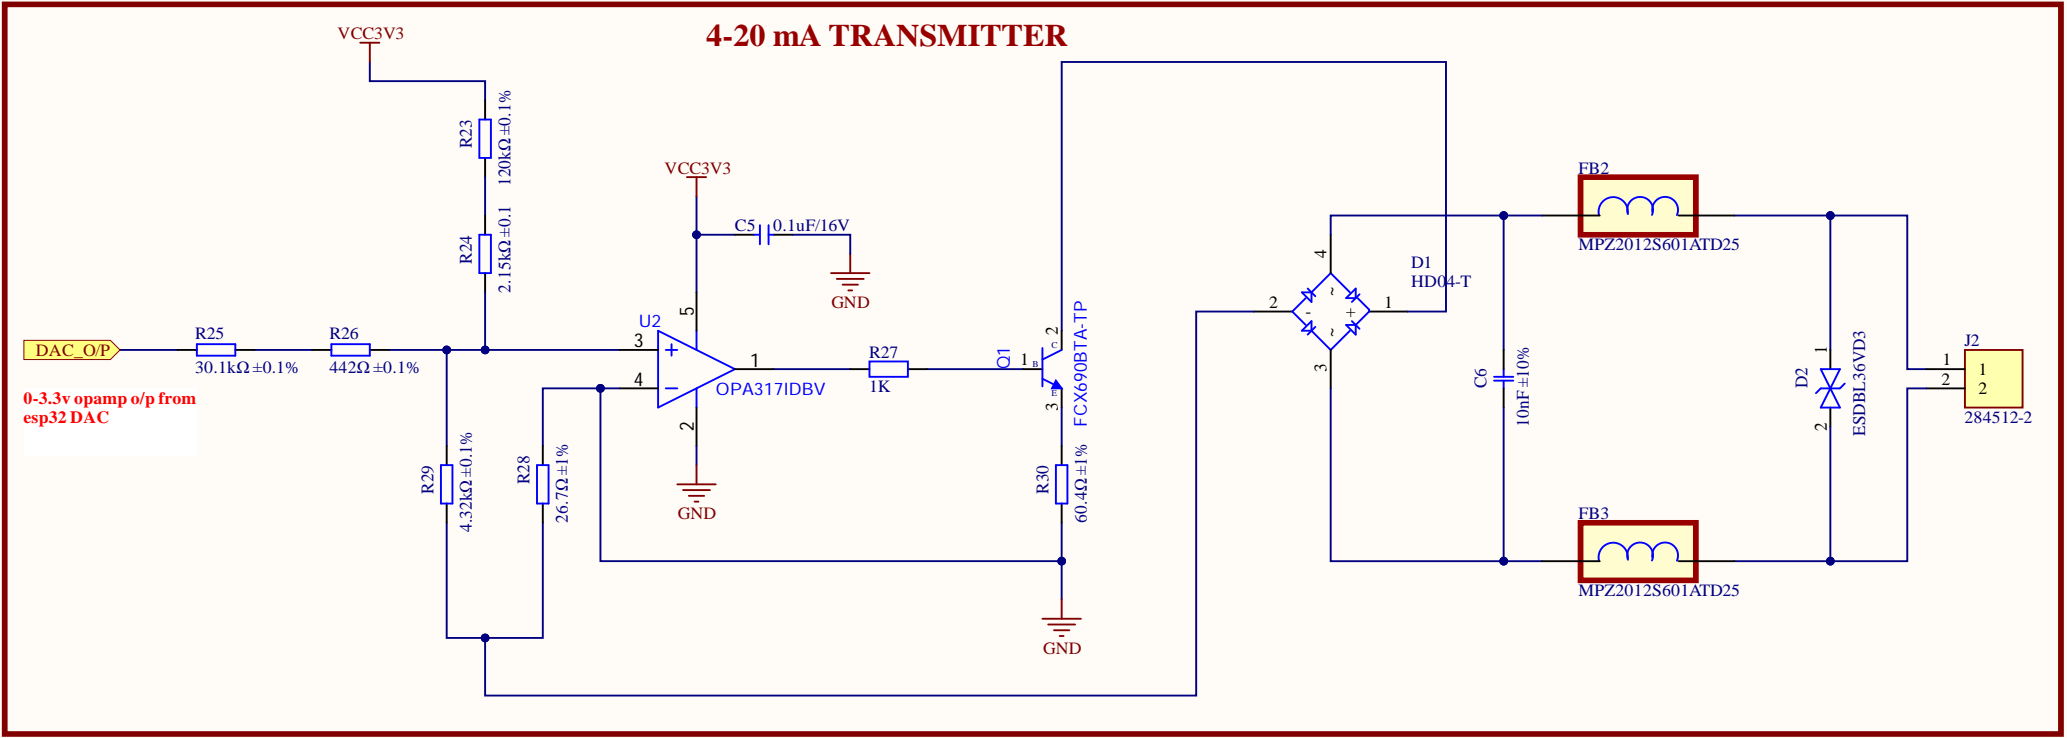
4-20 mA TRANSMITTER

VCC3V3

R23
120kΩ ±0.1%

R24
2.15kΩ ±0.1

VCC3V3

C5 0.1uF/16V

GND

U2

DAC_O/P

R25
30.1kΩ ±0.1%

R26
442Ω ±0.1%

3
+
4
−
5
2
1

OPA317IDBV

0-3.3v opamp o/p from esp32 DAC

R29
4.32kΩ ±0.1%

R28
26.7Ω ±1%

GND

R27
1K

Q1
1
B
C
E
2
3
FCX690BTA-TP

R30
60.4Ω ±1%

GND

4
2
1
3
D1
HD04-T

C6
10nF ±10%

FB2
MPZ2012S601ATD25

FB3
MPZ2012S601ATD25

D2
1
2
ESDBL36VD3

J2
1
2
1
2
284512-2